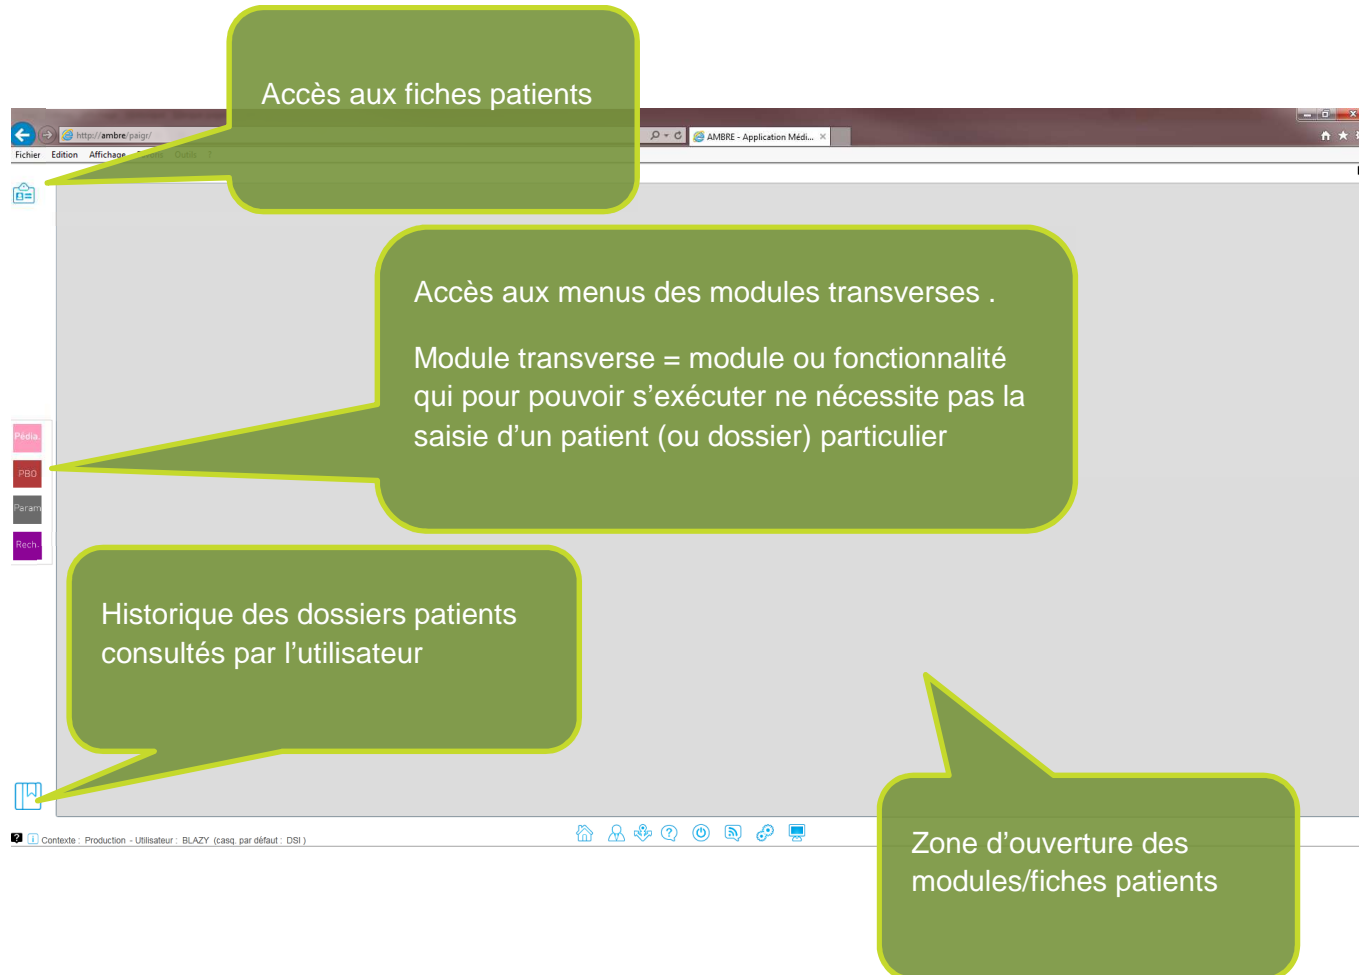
Accès aux fiches patients

http://ambre/paigr/

AMBRE - Application Médi...

Fichier Edition Affichage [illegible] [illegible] ?

Accès aux menus des modules transverses .

Module transverse = module ou fonctionnalité qui pour pouvoir s'exécuter ne nécessite pas la saisie d'un patient (ou dossier) particulier

Pédia.
PBO
Param
Rech.

Historique des dossiers patients consultés par l'utilisateur

Contexte : Production - Utilisateur : BLAZY (casq. par défaut : DSI )

Zone d'ouverture des modules/fiches patients